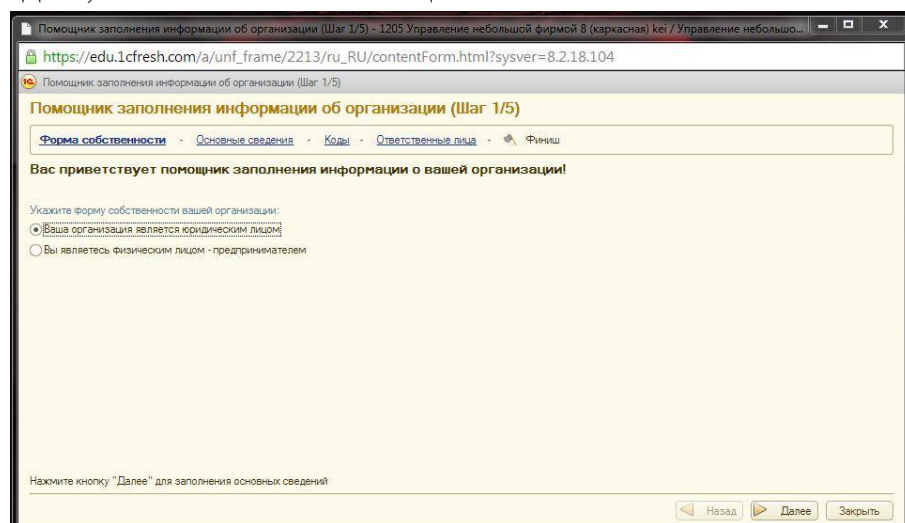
Помощник заполнения информации об организации (Шаг 1/5) - 1205 Управление небольшой фирмой 8 (каркасная) kei / Управление небольшо...

https://edu.1cfresh.com/a/unf_frame/2213/ru_RU/contentForm.html?sysver=8.2.18.104

Помощник заполнения информации об организации (Шаг 1/5)

Помощник заполнения информации об организации (Шаг 1/5)

Форма собственности - Основные сведения - Коды - Ответственные лица - Финиш

Вас приветствует помощник заполнения информации о вашей организации!

Укажите форму собственности вашей организации:

Ваша организация является юридическим лицом

Вы являетесь физическим лицом - предпринимателем

Нажмите кнопку "Далее" для заполнения основных сведений

Назад | Далее | Закрыть